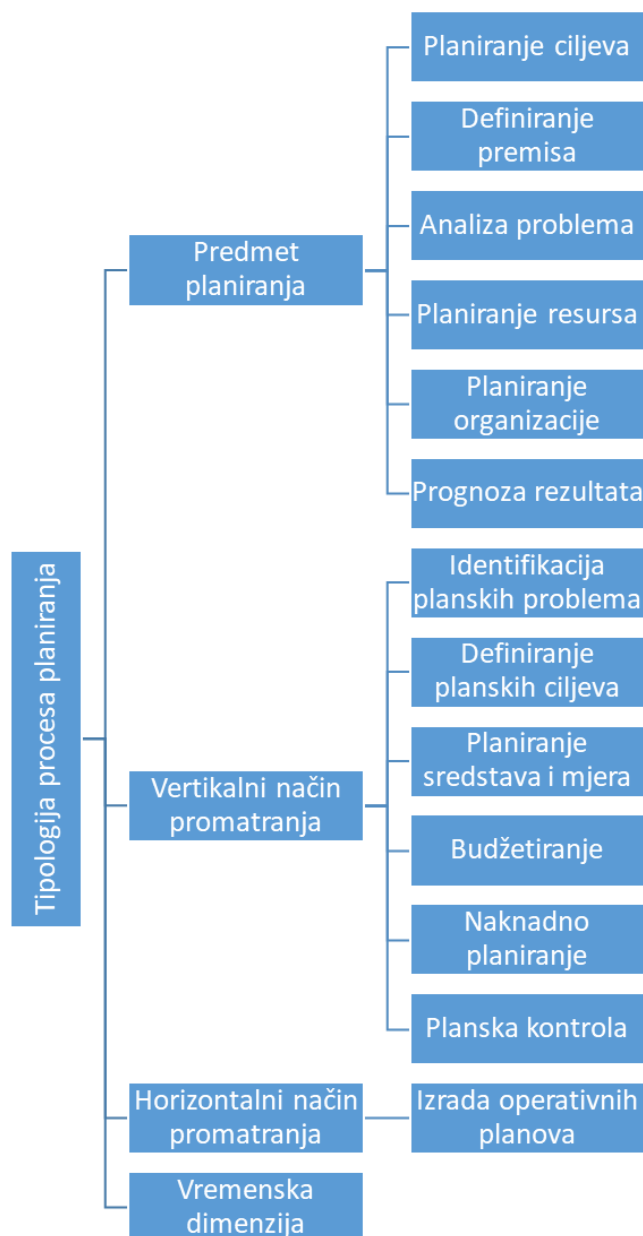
Tipologija procesa planiranja

Predmet planiranja

Planiranje ciljeva
Definiranje premisa
Analiza problema
Planiranje resursa
Planiranje organizacije
Prognoza rezultata

Vertikalni način promatranja

Identifikacija planskih problema
Definiranje planskih ciljeva
Planiranje sredstava i mjera
Budžetiranje
Naknadno planiranje
Planska kontrola

Horizontalni način promatranja

Izrada operativnih planova

Vremenska dimenzija